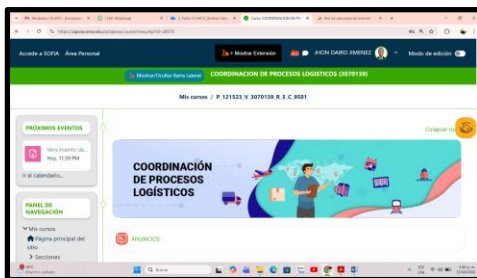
Accede a SOFIA Área Personal

+ Mostrar Extensión

JHON DARIO JIMENEZ

Modo de edición

Mostrar/Ocultar Barra Lateral

COORDINACION DE PROCESOS LOGISTICOS (3070139)

Mis cursos / P_121523_V_3070139_R_5_C_9501

PRÓXIMOS EVENTOS

Vencimiento de...
Hoy, 11:59 PM

Ir al calendario...

PANEL DE NAVEGACIÓN

Mis cursos

Página principal del sitio

Secciones

Colapsar todo

COORDINACIÓN DE PROCESOS LOGÍSTICOS

ANUNCIOS

Buscar